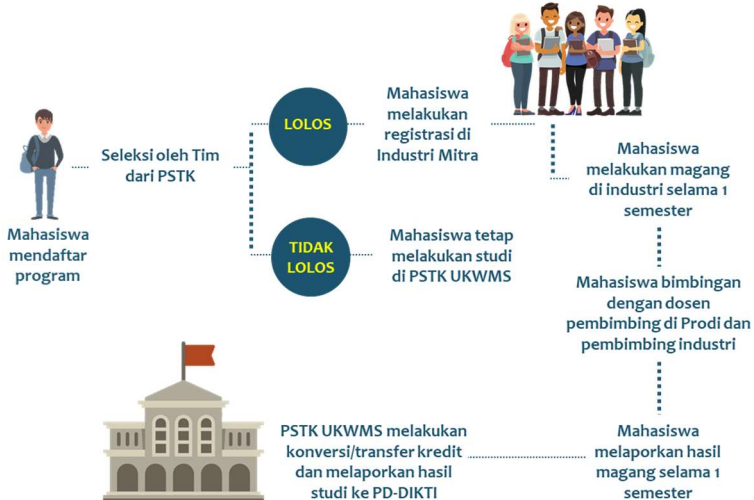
Mahasiswa mendaftar program

Seleksi oleh Tim dari PSTK

LOLOS

Mahasiswa melakukan registrasi di Industri Mitra

TIDAK LOLOS

Mahasiswa tetap melakukan studi di PSTK UKWMS

Mahasiswa melakukan magang di industri selama 1 semester

Mahasiswa bimbingan dengan dosen pembimbing di Prodi dan pembimbing industri

Mahasiswa melaporkan hasil magang selama 1 semester

PSTK UKWMS melakukan konversi/transfer kredit dan melaporkan hasil studi ke PD-DIKTI